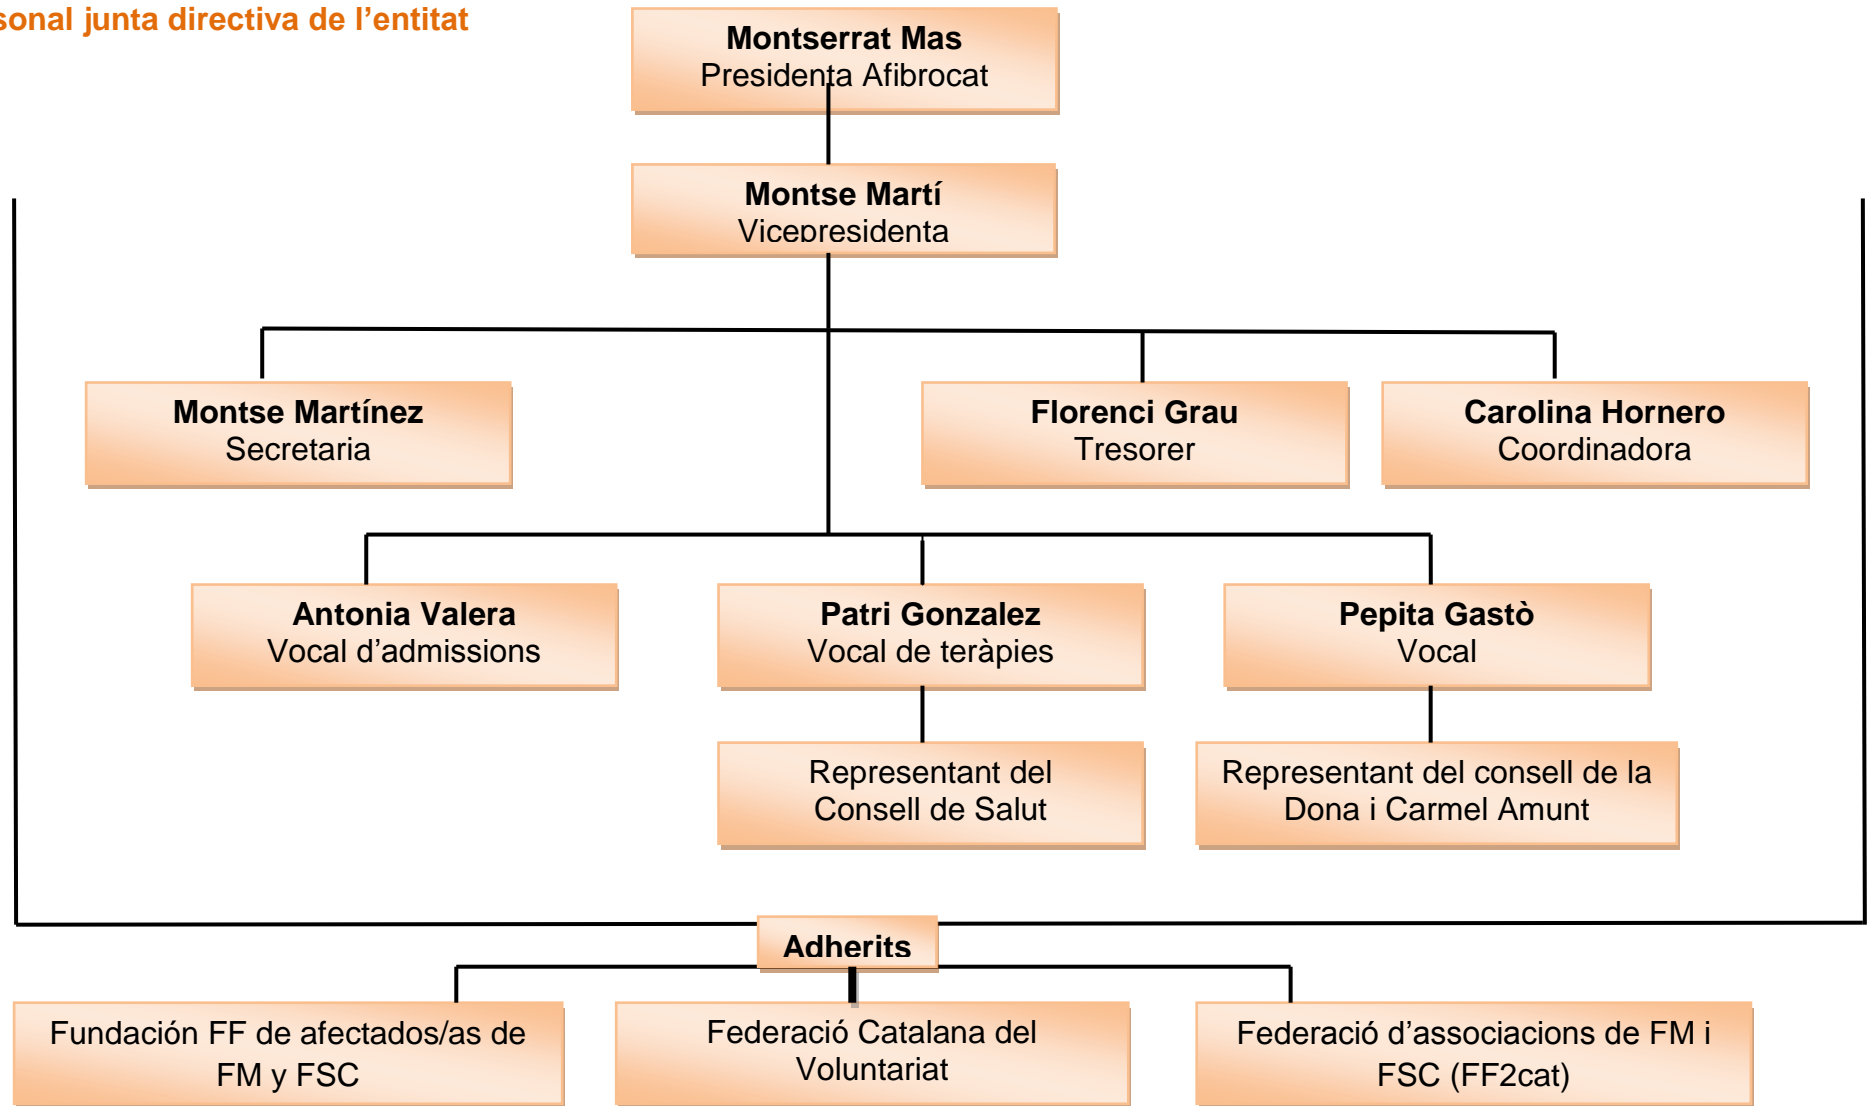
sonal junta directiva de l'entitat

Montserrat Mas
Presidenta Afibrocat

Montse Martí
Vicepresidenta

Montse Martínez
Secretaria

Florenci Grau
Tresorer

Carolina Hornero
Coordinadora

Antonia Valera
Vocal d'admissions

Patri Gonzalez
Vocal de teràpies

Pepita Gastò
Vocal

Representant del Consell de Salut

Representant del consell de la Dona i Carmel Amunt

Adherits

Fundación FF de afectados/as de FM y FSC

Federació Catalana del Voluntariat

Federació d'associacions de FM i FSC (FF2cat)